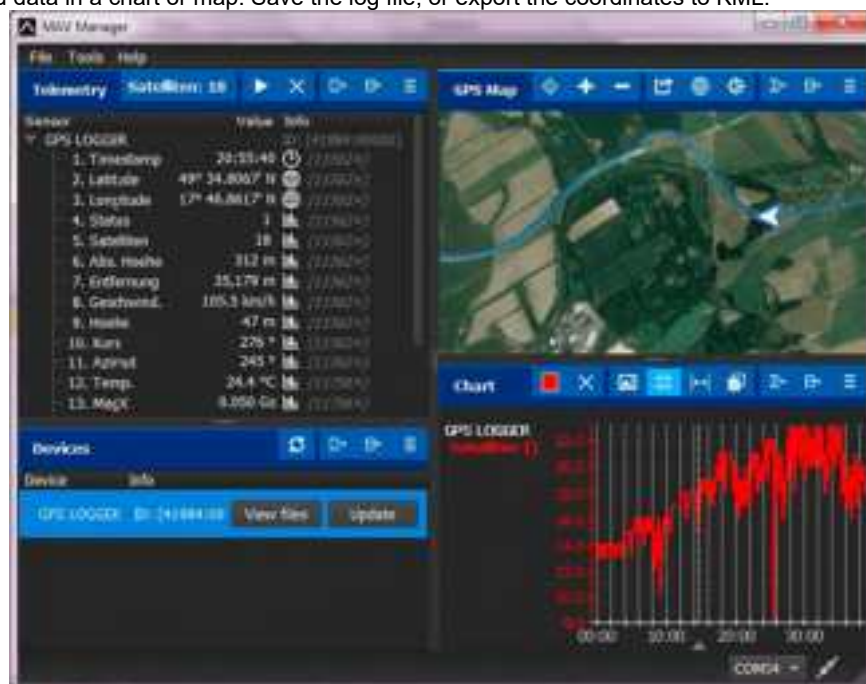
u data in a chart or map. Save the log file, or export the coordinates to KML.

MAV Manager

File Tools Help

Telemetry Satellites: 18

Sensor Value Info

GPS LOGGER

1. Timestamp 20:55:40
2. Latitude 49° 34.8067' N
3. Longitude 17° 46.8617' E
4. Status 3
5. Satelliten 18
6. Abs. Hoehe 312 m
7. Entfernung 35,179 m
8. Geschwind. 105.5 km/h
9. Hoehe 47 m
10. Kurs 276 °
11. Azimut 245 °
12. Temp. 24.4 °C
13. MagX 0.050 Gs

GPS Map

Chart

GPS LOGGER
Satelliten [ ]

00:00 10:00 20:00 30:00

Devices

Device Info

GPS LOGGER ID: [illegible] View files Update

COM24